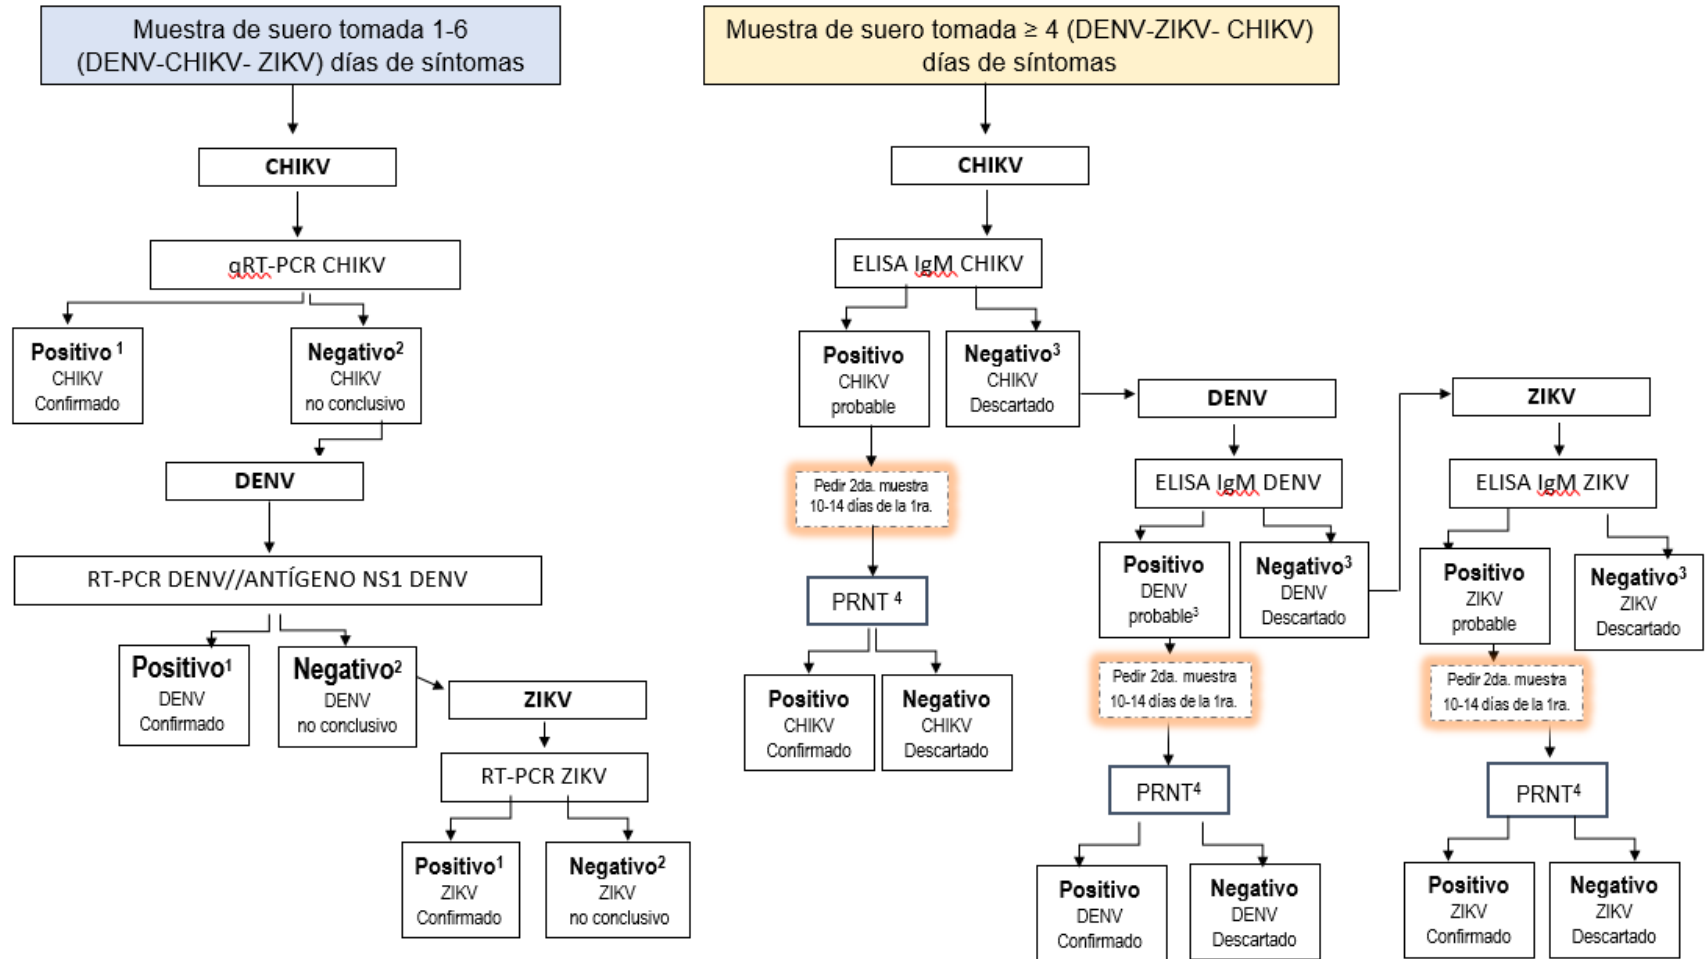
Muestra de suero tomada 1-6 (DENV-CHIKV- ZIKV) días de síntomas

CHIKV

qRT-PCR CHIKV

Positivo $^1$ CHIKV Confirmado

Negativo$^2$ CHIKV no conclusivo

DENV

RT-PCR DENV//ANTÍGENO NS1 DENV

Positivo$^1$ DENV Confirmado

Negativo$^2$ DENV no conclusivo

ZIKV

RT-PCR ZIKV

Positivo$^1$ ZIKV Confirmado

Negativo$^2$ ZIKV no conclusivo

Muestra de suero tomada ≥ 4 (DENV-ZIKV- CHIKV) días de síntomas

CHIKV

ELISA IgM CHIKV

Positivo CHIKV probable

Negativo$^3$ CHIKV Descartado

Pedir 2da. muestra 10-14 días de la 1ra.

PRNT $^4$

Positivo CHIKV Confirmado

Negativo CHIKV Descartado

DENV

ELISA IgM DENV

Positivo DENV probable$^3$

Negativo$^3$ DENV Descartado

Pedir 2da. muestra 10-14 días de la 1ra.

PRNT$^4$

Positivo DENV Confirmado

Negativo DENV Descartado

ZIKV

ELISA IgM ZIKV

Positivo ZIKV probable

Negativo$^3$ ZIKV Descartado

Pedir 2da. muestra 10-14 días de la 1ra.

PRNT$^4$

Positivo ZIKV Confirmado

Negativo ZIKV Descartado